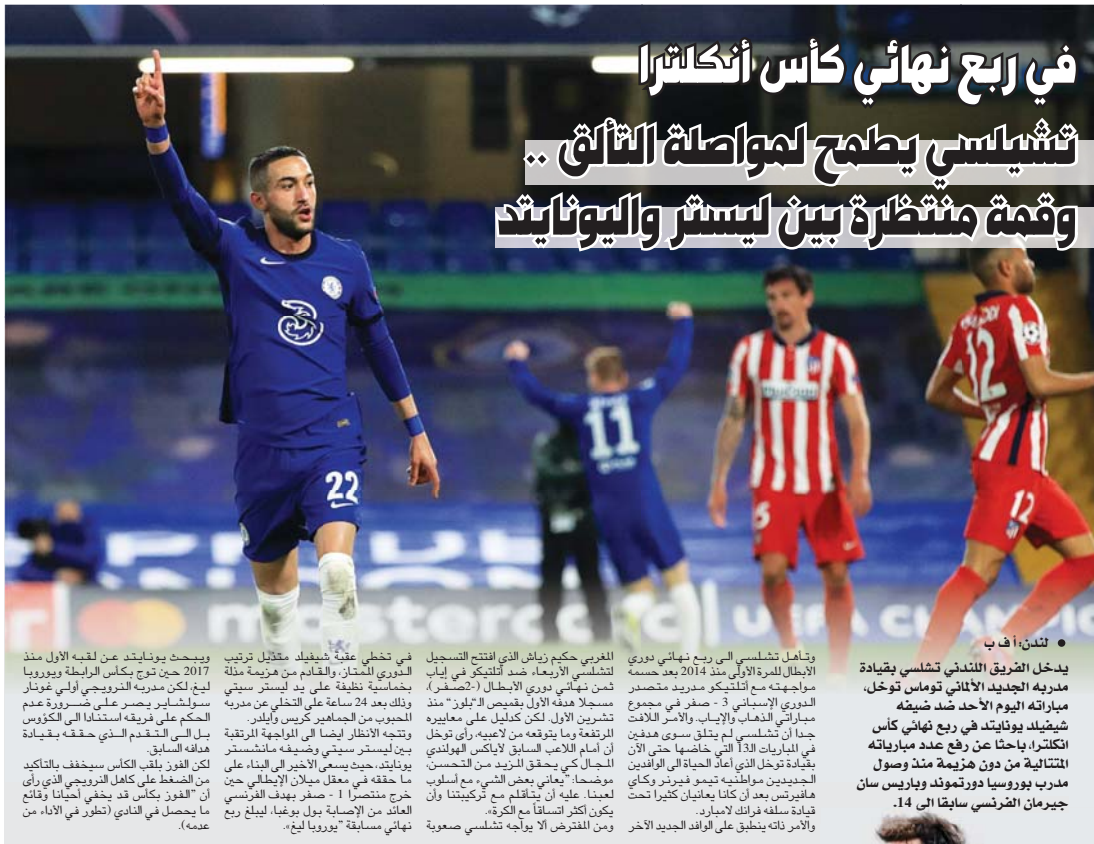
في ربع نهائي كأس أنكلترا

تشيلسي يطمح لمواصلة التألق ..
وقمة منتظرة بين ليستر واليونايتد

● لندن: أ ف ب

يدخل الفريق اللندني تشلسي بقيادة مدربه الجديد الألماني توماس توخل، مباراته اليوم الأحد ضد ضيفه شيفيلد يونايتد في ربع نهائي كأس انكلترا، باحثا عن رفع عدد مبارياته المتتالية من دون هزيمة منذ وصول مدرب بوروسيا دورتموند وباريس سان جيرمان الفرنسي سابقا الى 14.

وتأهل تشلسي الى ربع نهائي دوري الأبطال للمرة الأولى منذ 2014 بعد حسمه مواجهته مع أتلتيكو مدريد متصدر الدوري الإسباني 3 - صفر في مجموع مباراتي الذهاب والإياب. والأمر اللافت جدا أن تشلسي لم يتلق سوى هدفين في المباريات الـ13 التي خاضها حتى الآن بقيادة توخل الذي أعاد الحياة الى الوافدين الجديدين مواطنيه تيمو فيرنر وكاي هافيرتس بعد أن كانا يعانيان كثيرا تحت قيادة سلفه فرانك لامبارد.

والأمر ذاته ينطبق على الوافد الجديد الآخر المغربي حكيم زياش الذي افتتح التسجيل لتشلسي الأربعاء ضد أتلتيكو في إياب ثمن نهائي دوري الأبطال (2-صفر)، مسجلا هدفه الأول بقميص الـ"بلوز" منذ تشرين الأول. لكن كدليل على معاييره المرتفعة وما يتوقعه من لاعبيه، رأى توخل أن أمام اللاعب السابق لأياكس الهولندي المجال كي يحقق المزيد من التحسن، موضحا: "يعاني بعض الشيء مع أسلوب لعبنا. عليه أن يتأقلم مع تركيبتنا وأن يكون أكثر اتساقاً مع الكرة».

ومن المفترض الا يواجه تشلسي صعوبة في تخطي عقبة شيفيلد متذيل ترتيب الدوري الممتاز، والقادم من هزيمة مذلة بخماسية نظيفة على يد ليستر سيتي وذلك بعد 24 ساعة على التخلي عن مدربه المحبوب من الجماهير كريس وايلدر.

وتتجه الأنظار ايضا الى المواجهة المرتقبة بين ليستر سيتي وضيفه مانشستر يونايتد، حيث يسعى الأخير الى البناء على ما حققه في معقل ميلان الإيطالي حين خرج منتصرا 1 - صفر بهدف الفرنسي العائد من الإصابة بول بوغبا، ليبلغ ربع نهائي مسابقة "يوروبا ليغ".

ويبحث يونايتد عن لقبه الأول منذ 2017 حين توج بكأس الرابطة ويوروبا ليغ، لكن مدربه النروجي أولي غونار سولشاير يصر على ضرورة عدم الحكم على فريقه استنادا الى الكؤوس بل الى التقدم الذي حققه بقيادة هدافه السابق.

لكن الفوز بلقب الكأس سيخفف بالتأكيد من الضغط على كاهل النروجي الذي رأى أن "الفوز بكأس قد يخفي أحيانا وقائع ما يحصل في النادي (تطور في الأداء، من عدمه).